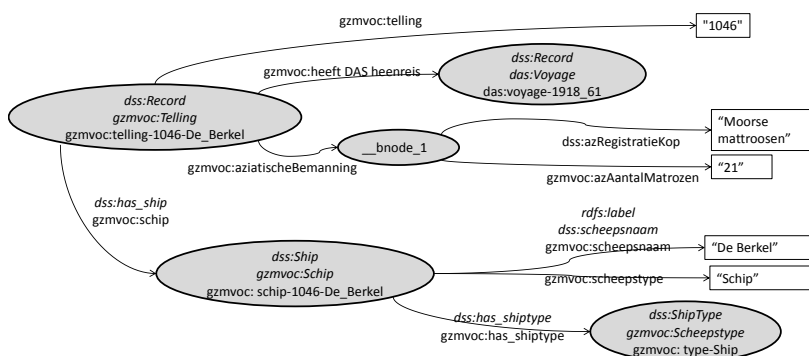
gzmvoc:telling

"1046"

gzmvoc:heeft DAS heenreis

dss:Record
das:Voyage
das:voyage-1918_61

dss:Record
gzmvoc:Telling
gzmvoc:telling-1046-De_Berkel

__bnode_1

dss:azRegistratieKop

"Moorse mattroosen"

gzmvoc:aziatischeBemanning

"21"

gzmvoc:azAantalMatrozen

dss:has_ship
gzmvoc:schip

rdfs:label
dss:scheepsnaam
gzmvoc:scheepsnaam

"De Berkel"

dss:Ship
gzmvoc:Schip
gzmvoc: schip-1046-De_Berkel

gzmvoc:scheepstype

"Schip"

dss:has_shiptype
gzmvoc:has_shiptype

dss:ShipType
gzmvoc:Scheepstype
gzmvoc: type-Ship